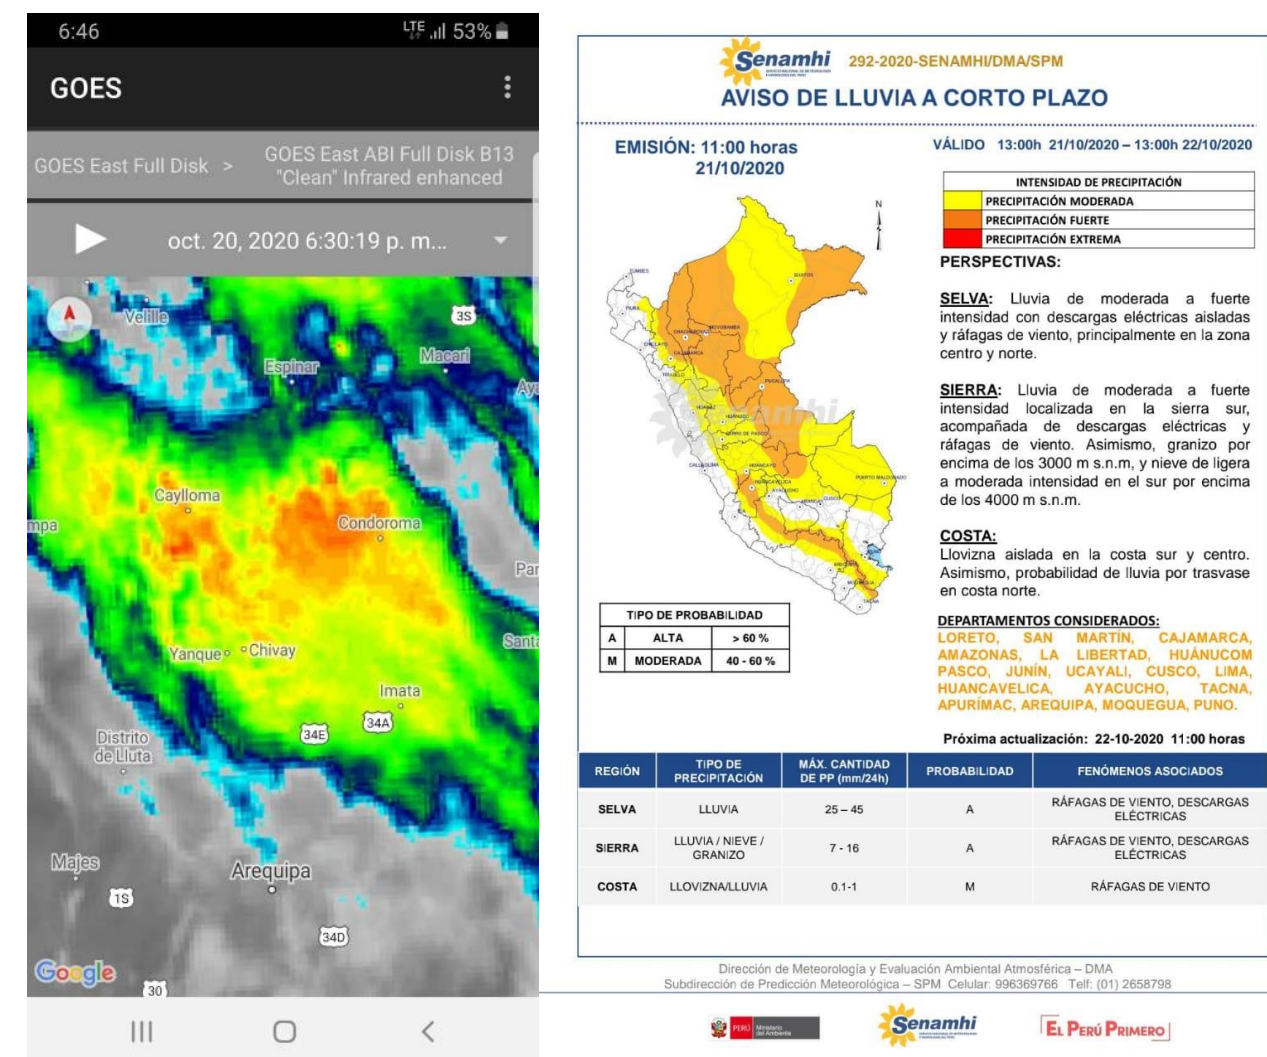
6:46
LTE 53%

GOES

GOES East Full Disk >
GOES East ABI Full Disk B13 "Clean" Infrared enhanced

oct. 20, 2020 6:30:19 p. m...

Velille
3S
Espinar
Macari
Ay
Caylloma
mpa
Condoroma
Par
Santa
Yanque
Chivay
Imata
34A
34E
Distrito de Lluta
Majes
Arequipa
1S
34D
Google
30

Senamhi
292-2020-SENAMHI/DMA/SPM
AVISO DE LLUVIA A CORTO PLAZO

EMISIÓN: 11:00 horas 21/10/2020
VÁLIDO 13:00h 21/10/2020 – 13:00h 22/10/2020

| INTENSIDAD DE PRECIPITACIÓN |
|---|
| PRECIPITACIÓN MODERADA |
| PRECIPITACIÓN FUERTE |
| PRECIPITACIÓN EXTREMA |

PERSPECTIVAS:

SELVA: Lluvia de moderada a fuerte intensidad con descargas eléctricas aisladas y ráfagas de viento, principalmente en la zona centro y norte.

SIERRA: Lluvia de moderada a fuerte intensidad localizada en la sierra sur, acompañada de descargas eléctricas y ráfagas de viento. Asimismo, granizo por encima de los 3000 m s.n.m, y nieve de ligera a moderada intensidad en el sur por encima de los 4000 m s.n.m.

COSTA:
Llovizna aislada en la costa sur y centro. Asimismo, probabilidad de lluvia por trasvase en costa norte.

| TIPO DE PROBABILIDAD | | |
|---|---|---|
| A | ALTA | > 60 % |
| M | MODERADA | 40 - 60 % |

DEPARTAMENTOS CONSIDERADOS:
LORETO, SAN MARTÍN, CAJAMARCA, AMAZONAS, LA LIBERTAD, HUÁNUCOM PASCO, JUNÍN, UCAYALI, CUSCO, LIMA, HUANCAVELICA, AYACUCHO, TACNA, APURÍMAC, AREQUIPA, MOQUEGUA, PUNO.

Próxima actualización: 22-10-2020 11:00 horas

| REGIÓN | TIPO DE PRECIPITACIÓN | MÁX. CANTIDAD DE PP (mm/24h) | PROBABILIDAD | FENÓMENOS ASOCIADOS |
|---|---|---|---|---|
| SELVA | LLUVIA | 25 – 45 | A | RÁFAGAS DE VIENTO, DESCARGAS ELÉCTRICAS |
| SIERRA | LLUVIA / NIEVE / GRANIZO | 7 - 16 | A | RÁFAGAS DE VIENTO, DESCARGAS ELÉCTRICAS |
| COSTA | LLOVIZNA/LLUVIA | 0.1-1 | M | RÁFAGAS DE VIENTO |

Dirección de Meteorología y Evaluación Ambiental Atmosférica – DMA
Subdirección de Predicción Meteorológica – SPM Celular: 996369766 Telf: (01) 2658798

PERÚ Ministerio del Ambiente
Senamhi
EL PERÚ PRIMERO